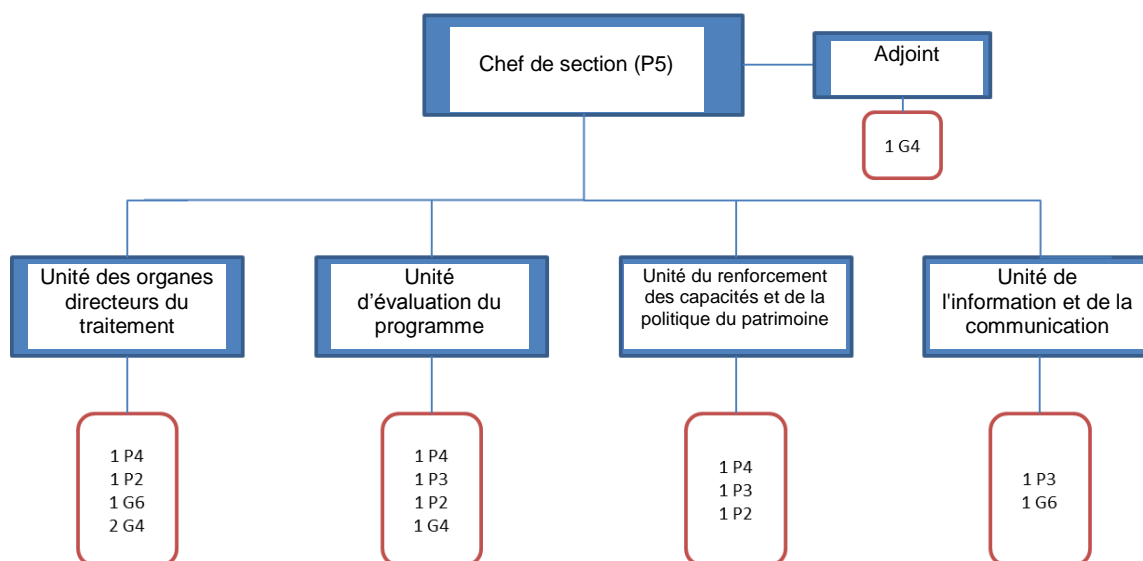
Chef de section (P5)

Adjoint

1 G4

Unité des organes directeurs du traitement

1 P4
1 P2
1 G6
2 G4

Unité d'évaluation du programme

1 P4
1 P3
1 P2
1 G4

Unité du renforcement des capacités et de la politique du patrimoine

1 P4
1 P3
1 P2

Unité de l'information et de la communication

1 P3
1 G6